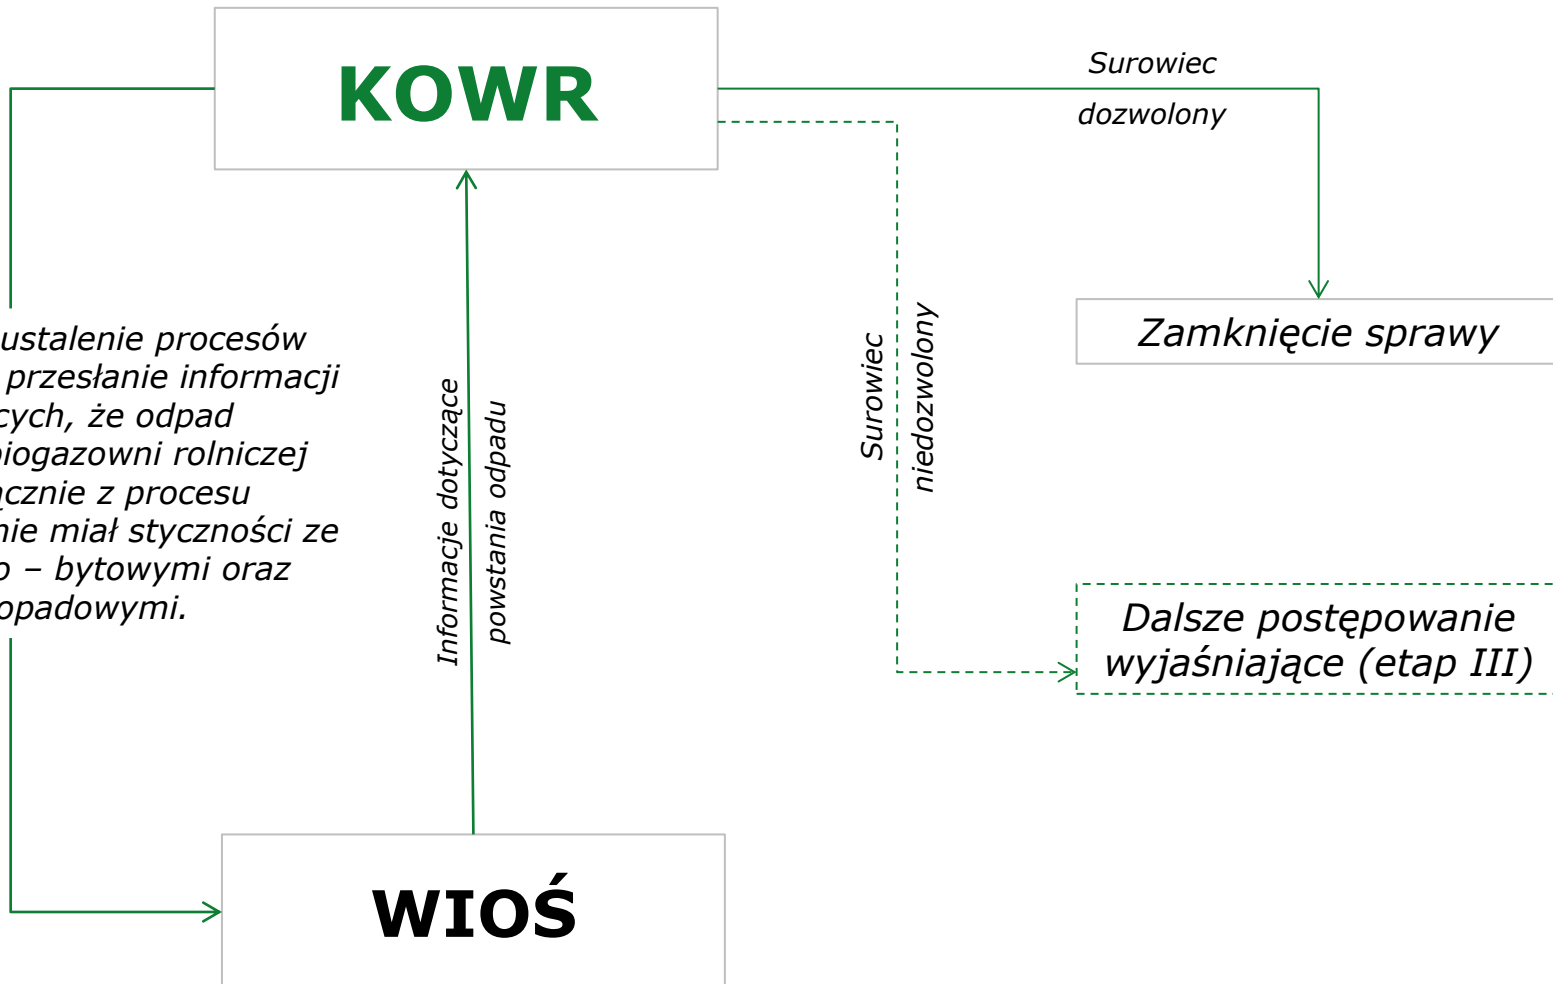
KOWR

Surowiec dozwolony

Zamknięcie sprawy

ustalenie procesów przesłanie informacji cych, że odpad biogazowni rolniczej ącznie z procesu nie miał styczności ze o – bytowymi oraz opadowymi.

Informacje dotyczące powstania odpadu

Surowiec niedozwolony

Dalsze postępowanie wyjaśniające (etap III)

WIOŚ